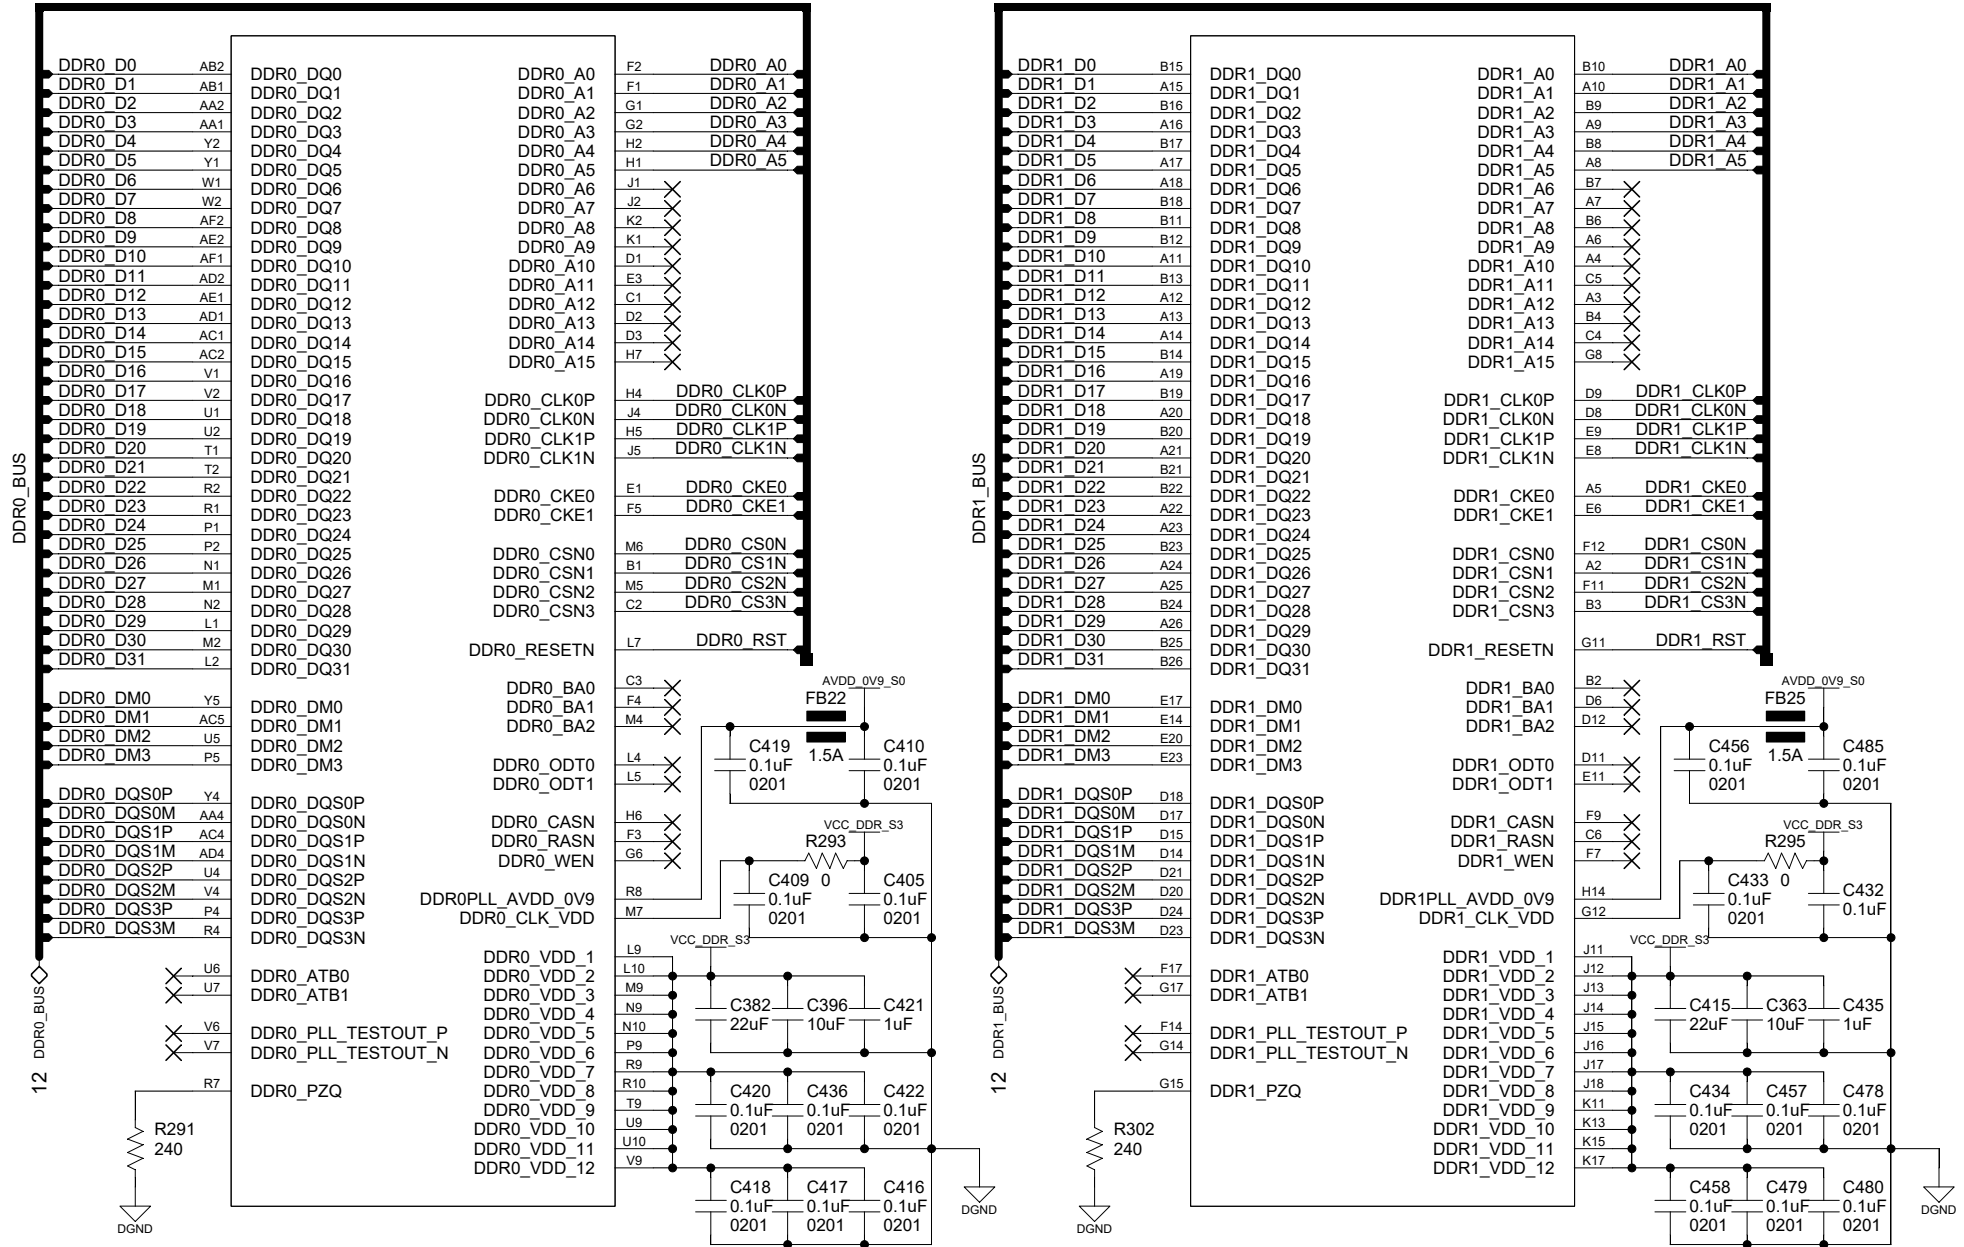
DDR0_BUS

DDR0_D0 AB2 DDR0_DQ0
DDR0_D1 AB1 DDR0_DQ1
DDR0_D2 AA2 DDR0_DQ2
DDR0_D3 AA1 DDR0_DQ3
DDR0_D4 Y2 DDR0_DQ4
DDR0_D5 Y1 DDR0_DQ5
DDR0_D6 W1 DDR0_DQ6
DDR0_D7 W2 DDR0_DQ7
DDR0_D8 AF2 DDR0_DQ8
DDR0_D9 AE2 DDR0_DQ9
DDR0_D10 AF1 DDR0_DQ10
DDR0_D11 AD2 DDR0_DQ11
DDR0_D12 AE1 DDR0_DQ12
DDR0_D13 AD1 DDR0_DQ13
DDR0_D14 AC1 DDR0_DQ14
DDR0_D15 AC2 DDR0_DQ15
DDR0_D16 V1 DDR0_DQ16
DDR0_D17 V2 DDR0_DQ17
DDR0_D18 U1 DDR0_DQ18
DDR0_D19 U2 DDR0_DQ19
DDR0_D20 T1 DDR0_DQ20
DDR0_D21 T2 DDR0_DQ21
DDR0_D22 R2 DDR0_DQ22
DDR0_D23 R1 DDR0_DQ23
DDR0_D24 P1 DDR0_DQ24
DDR0_D25 P2 DDR0_DQ25
DDR0_D26 N1 DDR0_DQ26
DDR0_D27 M1 DDR0_DQ27
DDR0_D28 N2 DDR0_DQ28
DDR0_D29 L1 DDR0_DQ29
DDR0_D30 M2 DDR0_DQ30
DDR0_D31 L2 DDR0_DQ31
DDR0_DM0 Y5 DDR0_DM0
DDR0_DM1 AC5 DDR0_DM1
DDR0_DM2 U5 DDR0_DM2
DDR0_DM3 P5 DDR0_DM3
DDR0_DQS0P Y4 DDR0_DQS0P
DDR0_DQS0M AA4 DDR0_DQS0N
DDR0_DQS1P AC4 DDR0_DQS1P
DDR0_DQS1M AD4 DDR0_DQS1N
DDR0_DQS2P U4 DDR0_DQS2P
DDR0_DQS2M V4 DDR0_DQS2N
DDR0_DQS3P P4 DDR0_DQS3P
DDR0_DQS3M R4 DDR0_DQS3N
U6 DDR0_ATB0
U7 DDR0_ATB1
V6 DDR0_PLL_TESTOUT_P
V7 DDR0_PLL_TESTOUT_N
R7 DDR0_PZQ
R291 240
DGND
DDR0_BUS
12

DDR0_A0 F2 DDR0_A0
DDR0_A1 F1 DDR0_A1
DDR0_A2 G1 DDR0_A2
DDR0_A3 G2 DDR0_A3
DDR0_A4 H2 DDR0_A4
DDR0_A5 H1 DDR0_A5
DDR0_A6 J1
DDR0_A7 J2
DDR0_A8 K2
DDR0_A9 K1
DDR0_A10 D1
DDR0_A11 E3
DDR0_A12 C1
DDR0_A13 D2
DDR0_A14 D3
DDR0_A15 H7
DDR0_CLK0P H4 DDR0_CLK0P
DDR0_CLK0N J4 DDR0_CLK0N
DDR0_CLK1P H5 DDR0_CLK1P
DDR0_CLK1N J5 DDR0_CLK1N
DDR0_CKE0 E1 DDR0_CKE0
DDR0_CKE1 F5 DDR0_CKE1
DDR0_CSN0 M6 DDR0_CS0N
DDR0_CSN1 B1 DDR0_CS1N
DDR0_CSN2 M5 DDR0_CS2N
DDR0_CSN3 C2 DDR0_CS3N
DDR0_RESETN L7 DDR0_RST
DDR0_BA0 C3
DDR0_BA1 F4
DDR0_BA2 M4
DDR0_ODT0 L4
DDR0_ODT1 L5
DDR0_CASN H6
DDR0_RASN F3
DDR0_WEN G6
DDR0PLL_AVDD_0V9 R8
DDR0_CLK_VDD M7
DDR0_VDD_1 L9
DDR0_VDD_2 L10
DDR0_VDD_3 M9
DDR0_VDD_4 N9
DDR0_VDD_5 N10
DDR0_VDD_6 P9
DDR0_VDD_7 R9
DDR0_VDD_8 R10
DDR0_VDD_9 T9
DDR0_VDD_10 U9
DDR0_VDD_11 U10
DDR0_VDD_12 V9

AVDD_0V9_S0
FB22 1.5A
C419 0.1uF 0201
C410 0.1uF 0201
VCC_DDR_S3
R293 0
C409 0.1uF 0201
C405 0.1uF 0201
VCC_DDR_S3
C382 22uF
C396 10uF
C421 1uF
C420 0.1uF 0201
C436 0.1uF 0201
C422 0.1uF 0201
C418 0.1uF 0201
C417 0.1uF 0201
C416 0.1uF 0201
DGND

DDR1_BUS

DDR1_D0 B15 DDR1_DQ0
DDR1_D1 A15 DDR1_DQ1
DDR1_D2 B16 DDR1_DQ2
DDR1_D3 A16 DDR1_DQ3
DDR1_D4 B17 DDR1_DQ4
DDR1_D5 A17 DDR1_DQ5
DDR1_D6 A18 DDR1_DQ6
DDR1_D7 B18 DDR1_DQ7
DDR1_D8 B11 DDR1_DQ8
DDR1_D9 B12 DDR1_DQ9
DDR1_D10 A11 DDR1_DQ10
DDR1_D11 B13 DDR1_DQ11
DDR1_D12 A12 DDR1_DQ12
DDR1_D13 A13 DDR1_DQ13
DDR1_D14 A14 DDR1_DQ14
DDR1_D15 B14 DDR1_DQ15
DDR1_D16 A19 DDR1_DQ16
DDR1_D17 B19 DDR1_DQ17
DDR1_D18 A20 DDR1_DQ18
DDR1_D19 B20 DDR1_DQ19
DDR1_D20 A21 DDR1_DQ20
DDR1_D21 B21 DDR1_DQ21
DDR1_D22 B22 DDR1_DQ22
DDR1_D23 A22 DDR1_DQ23
DDR1_D24 A23 DDR1_DQ24
DDR1_D25 B23 DDR1_DQ25
DDR1_D26 A24 DDR1_DQ26
DDR1_D27 A25 DDR1_DQ27
DDR1_D28 B24 DDR1_DQ28
DDR1_D29 A26 DDR1_DQ29
DDR1_D30 B25 DDR1_DQ30
DDR1_D31 B26 DDR1_DQ31
DDR1_DM0 E17 DDR1_DM0
DDR1_DM1 E14 DDR1_DM1
DDR1_DM2 E20 DDR1_DM2
DDR1_DM3 E23 DDR1_DM3
DDR1_DQS0P D18 DDR1_DQS0P
DDR1_DQS0M D17 DDR1_DQS0N
DDR1_DQS1P D15 DDR1_DQS1P
DDR1_DQS1M D14 DDR1_DQS1N
DDR1_DQS2P D21 DDR1_DQS2P
DDR1_DQS2M D20 DDR1_DQS2N
DDR1_DQS3P D24 DDR1_DQS3P
DDR1_DQS3M D23 DDR1_DQS3N
F17 DDR1_ATB0
G17 DDR1_ATB1
F14 DDR1_PLL_TESTOUT_P
G14 DDR1_PLL_TESTOUT_N
G15 DDR1_PZQ
R302 240
DGND
DDR1_BUS
12

DDR1_A0 B10 DDR1_A0
DDR1_A1 A10 DDR1_A1
DDR1_A2 B9 DDR1_A2
DDR1_A3 A9 DDR1_A3
DDR1_A4 B8 DDR1_A4
DDR1_A5 A8 DDR1_A5
DDR1_A6 B7
DDR1_A7 A7
DDR1_A8 B6
DDR1_A9 A6
DDR1_A10 A4
DDR1_A11 C5
DDR1_A12 A3
DDR1_A13 B4
DDR1_A14 C4
DDR1_A15 G8
DDR1_CLK0P D9 DDR1_CLK0P
DDR1_CLK0N D8 DDR1_CLK0N
DDR1_CLK1P E9 DDR1_CLK1P
DDR1_CLK1N E8 DDR1_CLK1N
DDR1_CKE0 A5 DDR1_CKE0
DDR1_CKE1 E6 DDR1_CKE1
DDR1_CSN0 F12 DDR1_CS0N
DDR1_CSN1 A2 DDR1_CS1N
DDR1_CSN2 F11 DDR1_CS2N
DDR1_CSN3 B3 DDR1_CS3N
DDR1_RESETN G11 DDR1_RST
DDR1_BA0 B2
DDR1_BA1 D6
DDR1_BA2 D12
DDR1_ODT0 D11
DDR1_ODT1 E11
DDR1_CASN F9
DDR1_RASN C6
DDR1_WEN F7
DDR1PLL_AVDD_0V9 H14
DDR1_CLK_VDD G12
DDR1_VDD_1 J11
DDR1_VDD_2 J12
DDR1_VDD_3 J13
DDR1_VDD_4 J14
DDR1_VDD_5 J15
DDR1_VDD_6 J16
DDR1_VDD_7 J17
DDR1_VDD_8 J18
DDR1_VDD_9 K11
DDR1_VDD_10 K13
DDR1_VDD_11 K15
DDR1_VDD_12 K17

AVDD_0V9_S0
FB25 1.5A
C456 0.1uF 0201
C485 0.1uF 0201
VCC_DDR_S3
R295 0
C433 0.1uF 0201
C432 0.1uF
VCC_DDR_S3
C415 22uF
C363 10uF
C435 1uF
C434 0.1uF 0201
C457 0.1uF 0201
C478 0.1uF 0201
C458 0.1uF 0201
C479 0.1uF 0201
C480 0.1uF 0201
DGND